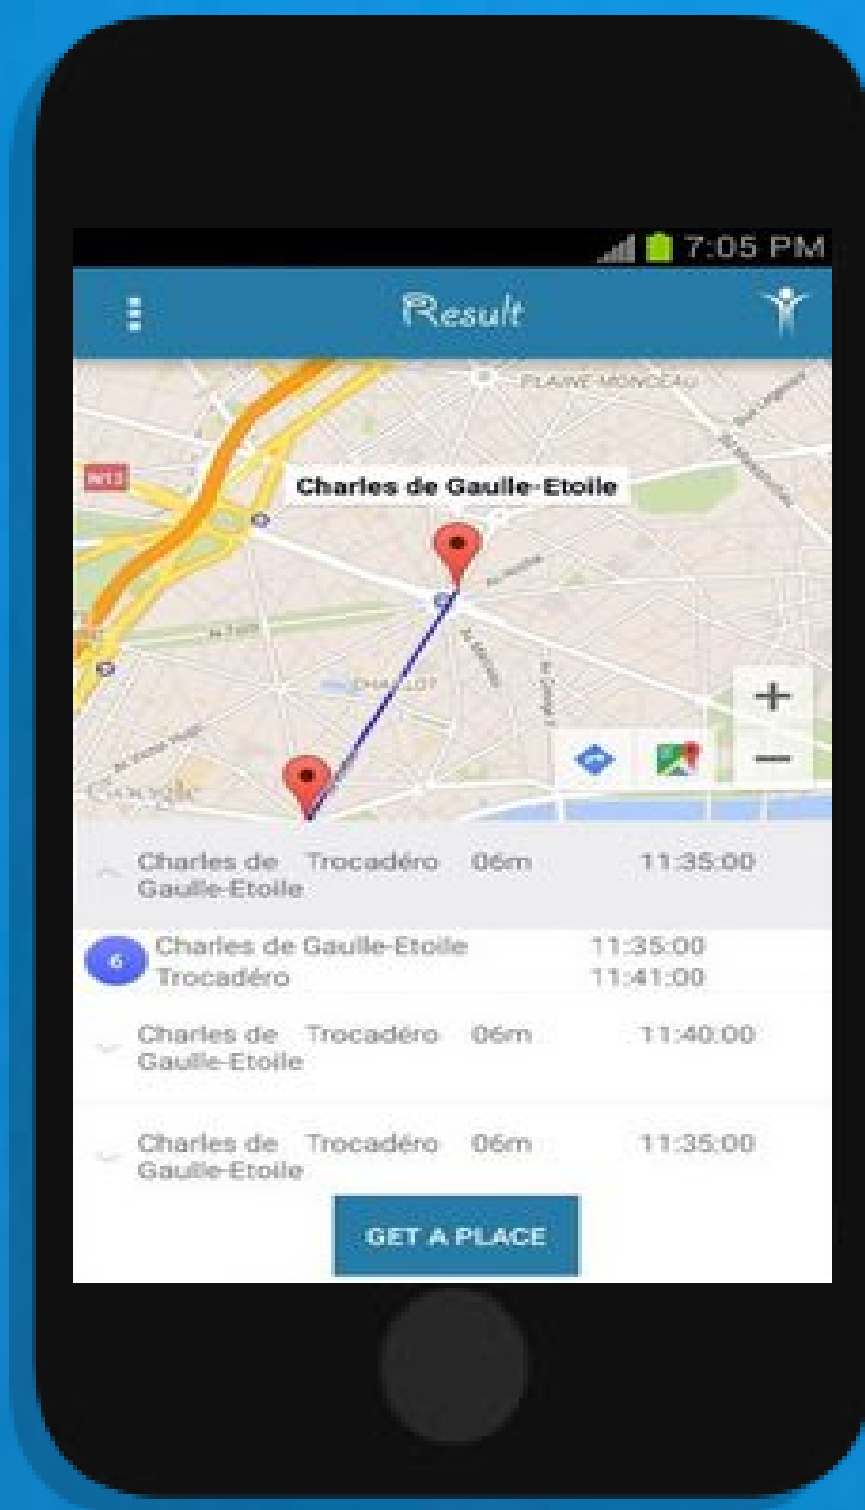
7:05 PM

Result

PLAINE MONCEAU

N13

Charles de Gaulle-Etoile

Av. Foch

CHAILLOT

Google

+

−

Charles de Gaulle-Etoile Trocadéro 06m 11:35:00

6 Charles de Gaulle-Etoile 11:35:00
Trocadéro 11:41:00

Charles de Gaulle-Etoile Trocadéro 06m 11:40:00

Charles de Gaulle-Etoile Trocadéro 06m 11:35:00

GET A PLACE